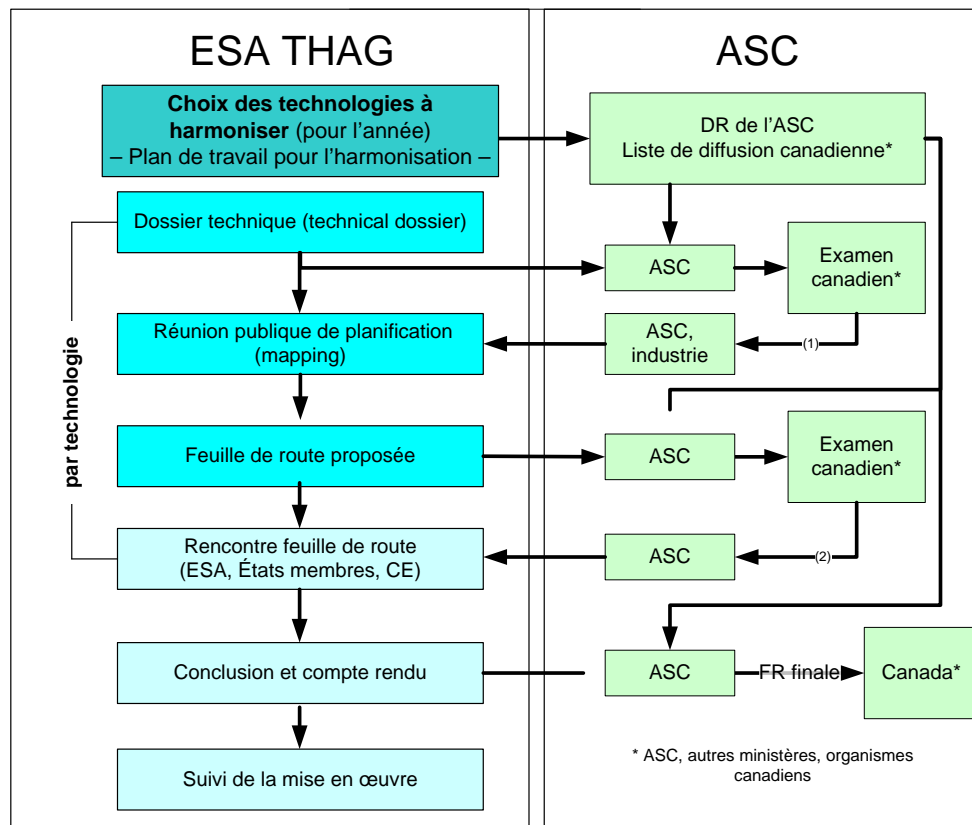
ESA THAG

ASC

**Choix des technologies à harmoniser** (pour l'année) – Plan de travail pour l'harmonisation –

DR de l'ASC Liste de diffusion canadienne*

Dossier technique (technical dossier)

ASC

Examen canadien*

par technologie

Réunion publique de planification (mapping)

ASC, industrie

(1)

Feuille de route proposée

ASC

Examen canadien*

Rencontre feuille de route (ESA, États membres, CE)

ASC

(2)

Conclusion et compte rendu

ASC

FR finale

Canada*

Suivi de la mise en œuvre

* ASC, autres ministères, organismes canadiens